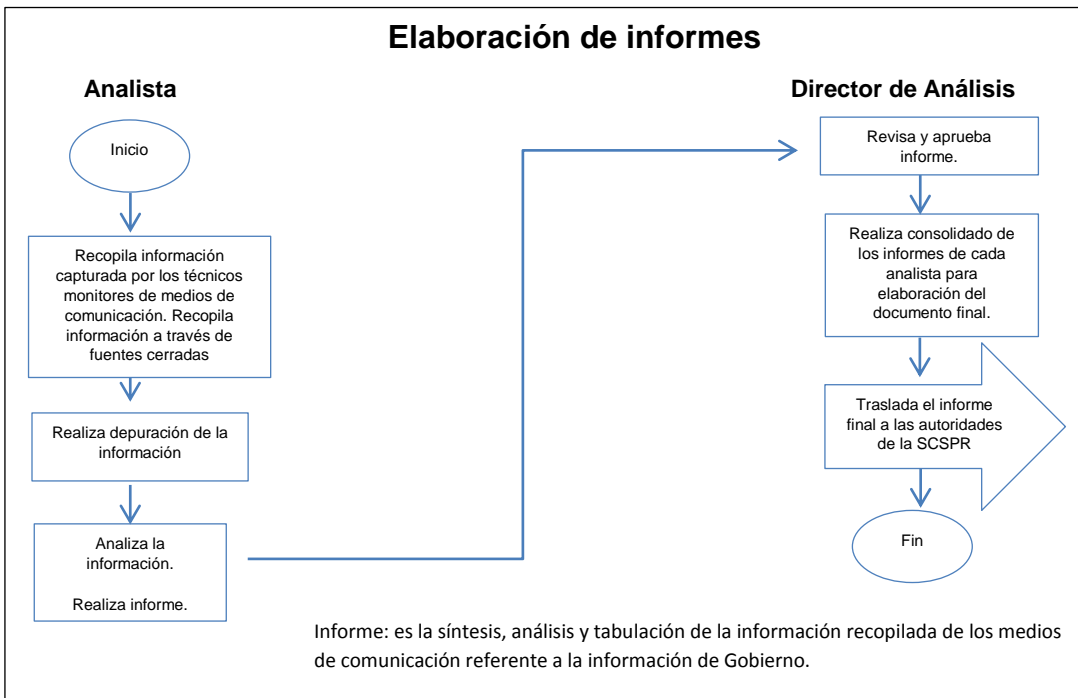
Elaboración de informes

Analista

Inicio

Recopila información capturada por los técnicos monitores de medios de comunicación. Recopila información a través de fuentes cerradas

Realiza depuración de la información

Analiza la información.

Realiza informe.

Director de Análisis

Revisa y aprueba informe.

Realiza consolidado de los informes de cada analista para elaboración del documento final.

Traslada el informe final a las autoridades de la SCSPR

Fin

Informe: es la síntesis, análisis y tabulación de la información recopilada de los medios de comunicación referente a la información de Gobierno.